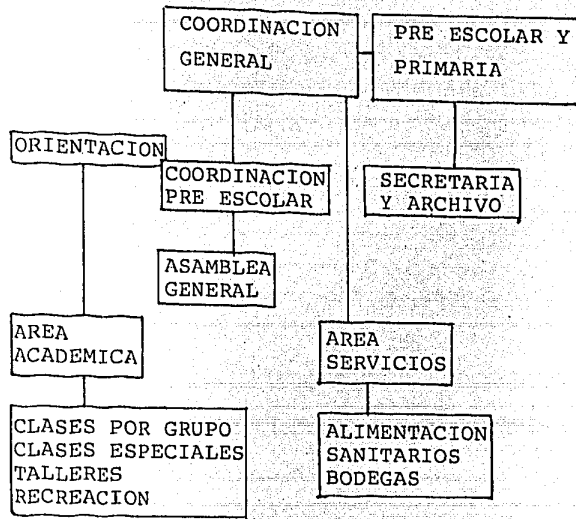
COORDINACION GENERAL

PRE ESCOLAR Y PRIMARIA

ORIENTACION

COORDINACION PRE ESCOLAR

SECRETARIA Y ARCHIVO

ASAMBLEA GENERAL

AREA ACADEMICA

AREA SERVICIOS

CLASES POR GRUPO
CLASES ESPECIALES
TALLERES
RECREACION

ALIMENTACION
SANITARIOS
BODEGAS